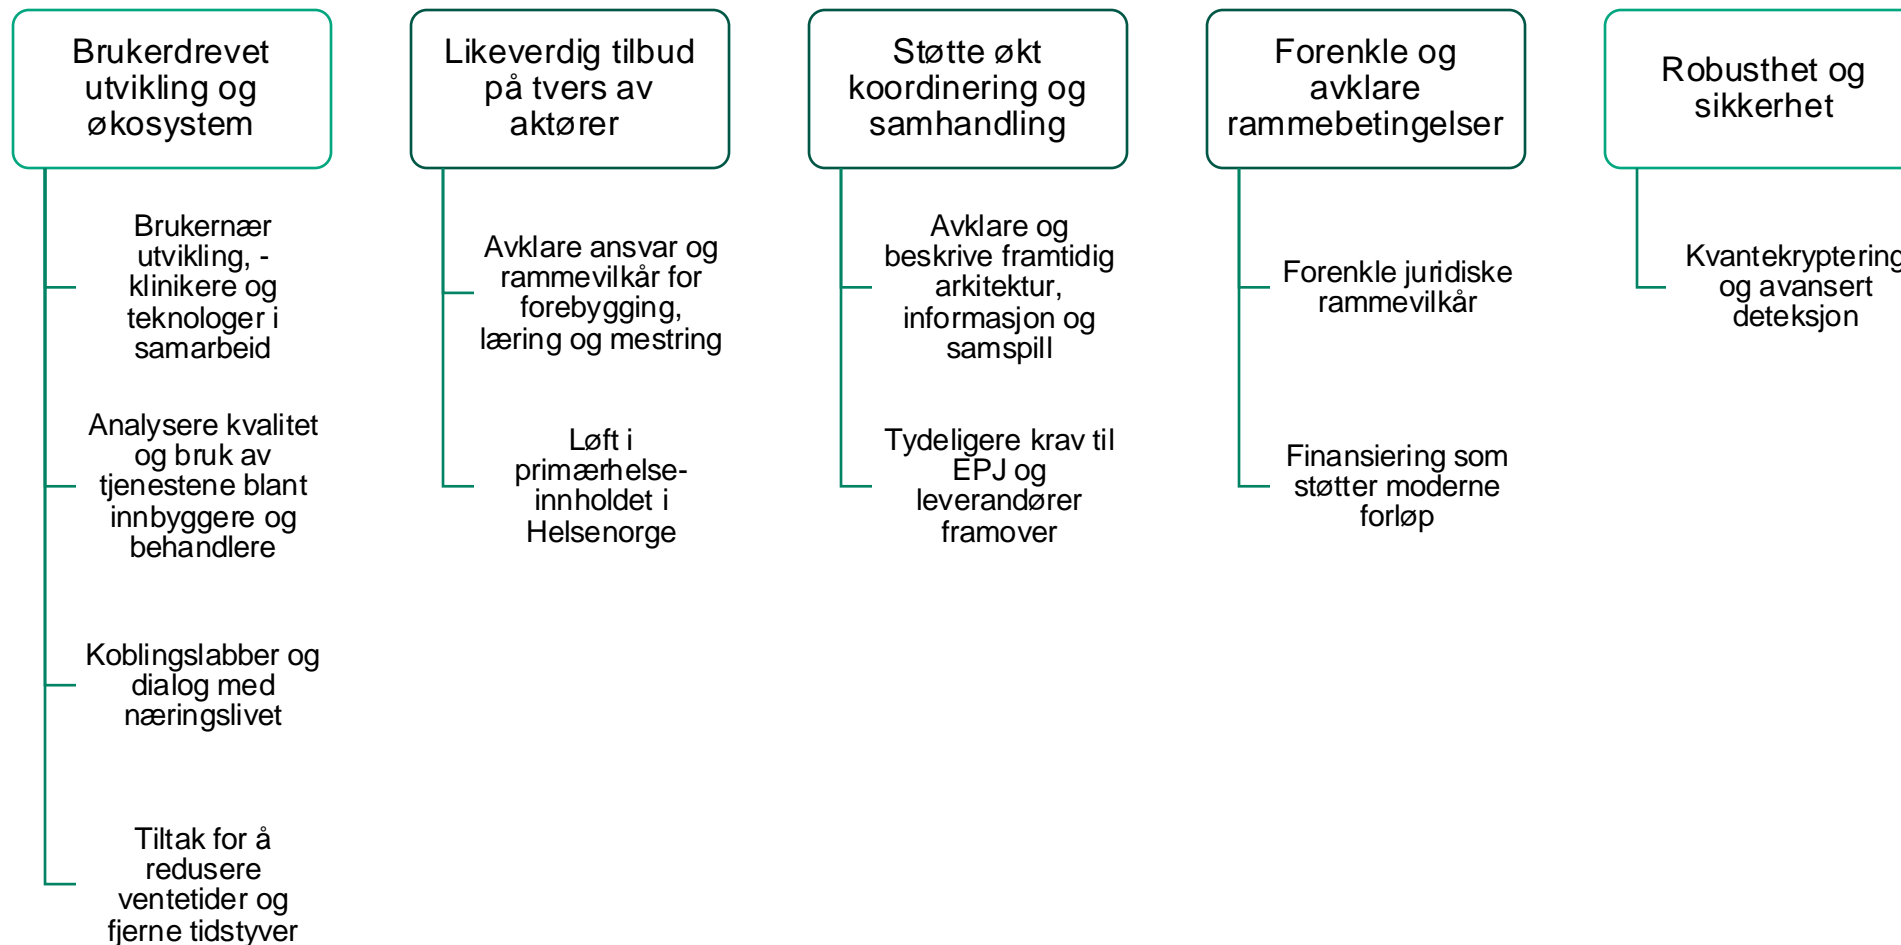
Brukerdrevet utvikling og økosystem

Brukernær utvikling, - klinikere og teknologer i samarbeid

Analysere kvalitet og bruk av tjenestene blant innbyggere og behandlere

Koblingslabber og dialog med næringslivet

Tiltak for å redusere ventetider og fjerne tidstyver

Likeverdig tilbud på tvers av aktører

Avklare ansvar og rammevilkår for forebygging, læring og mestring

Løft i primærhelseinnholdet i Helsenorge

Støtte økt koordinering og samhandling

Avklare og beskrive framtidig arkitektur, informasjon og samspill

Tydeligere krav til EPJ og leverandører framover

Forenkle og avklare rammebetingelser

Forenkle juridiske rammevilkår

Finansiering som støtter moderne forløp

Robusthet og sikkerhet

Kvantekryptering og avansert deteksjon